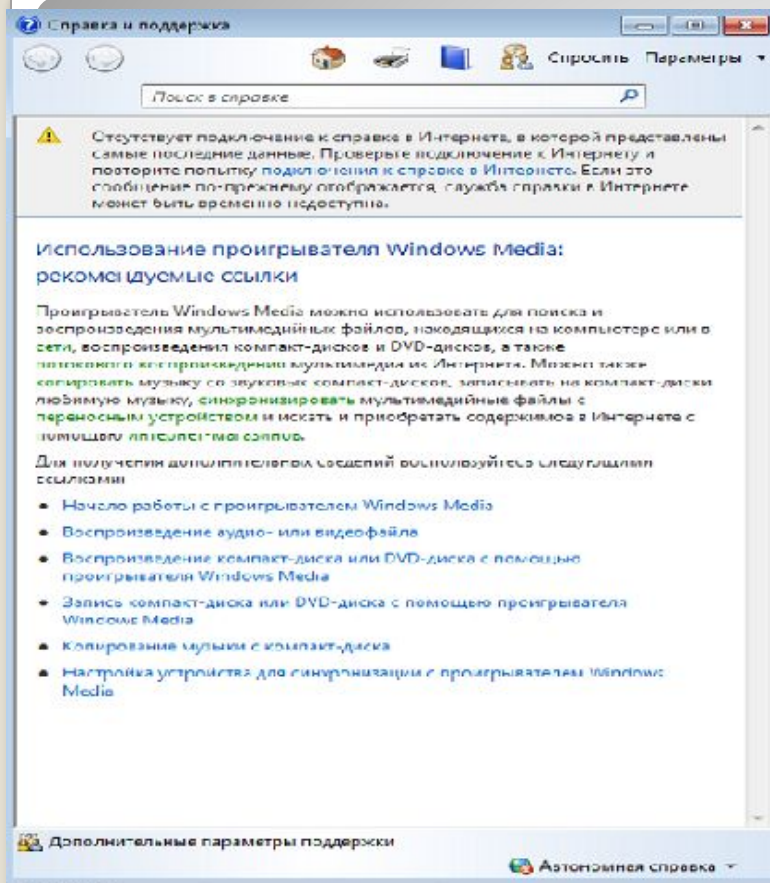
Справка и поддержка

Спросить Параметры

Поиск в справке

Отсутствует подключение к справке в Интернете, в которой представлены самые последние данные. Проверьте подключение к Интернету и повторите попытку подключения к справке в Интернете. Если это сообщение по-прежнему отображается, служба справки в Интернете может быть временно недоступна.

Использование проигрывателя Windows Media: рекомендуемые ссылки

Проигрыватель Windows Media можно использовать для поиска и воспроизведения мультимедийных файлов, находящихся на компьютере или в сети, воспроизведения компакт-дисков и DVD-дисков, а также потокового воспроизведения мультимедиа из Интернета. Можно также копировать музыку со звуковых компакт-дисков, записывать на компакт-диски любимую музыку, синхронизировать мультимедийные файлы с переносным устройством и искать и приобретать содержимое в Интернете с помощью интернет-магазинов.

Для получения дополнительных сведений воспользуйтесь следующими ссылками

- Начало работы с проигрывателем Windows Media
- Воспроизведение аудио- или видеофайла
- Воспроизведение компакт-диска или DVD-диска с помощью проигрывателя Windows Media
- Запись компакт-диска или DVD-диска с помощью проигрывателя Windows Media
- Копирование музыки с компакт-диска
- Настройка устройства для синхронизации с проигрывателем Windows Media

Дополнительные параметры поддержки

Автономная справка